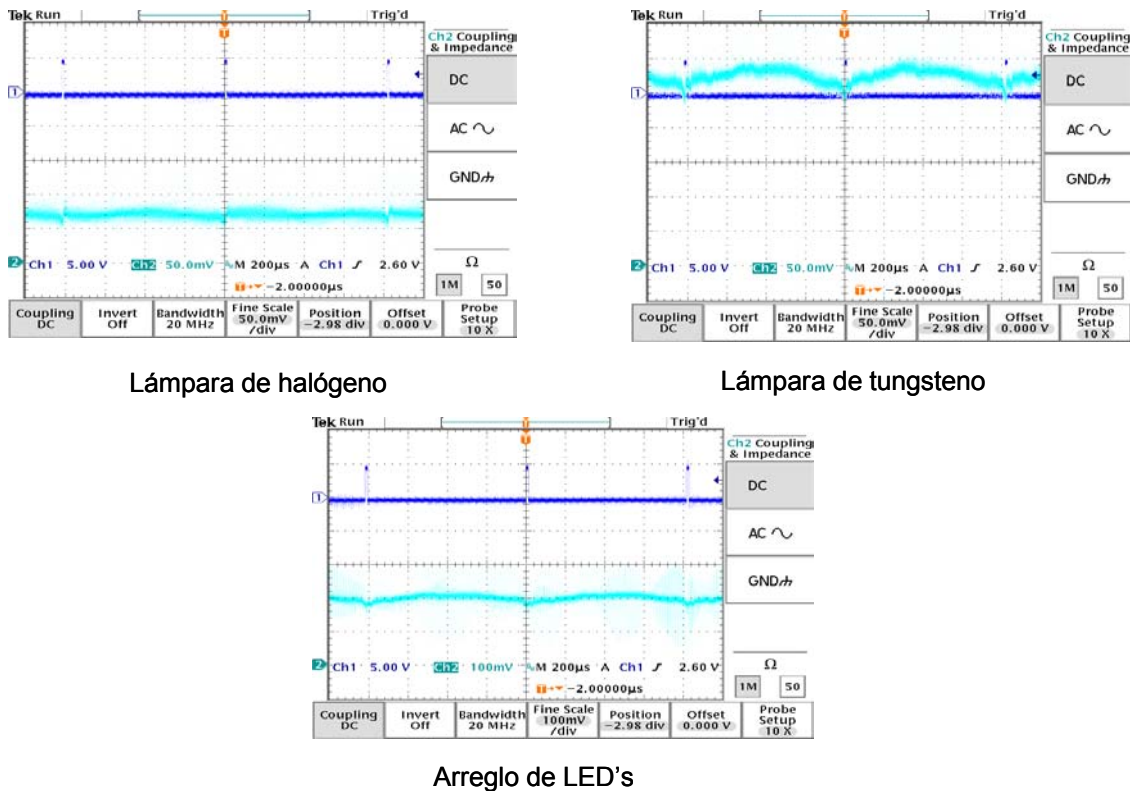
Tek Run Trig'd

Ch2 Coupling & Impedance

DC

AC ∿

GND⏚

Ch1 5.00 V Ch2 50.0mV M 200µs A Ch1 ƒ 2.60 V

T→ −2.00000µs

Ω

1M 50

Coupling DC | Invert Off | Bandwidth 20 MHz | Fine Scale 50.0mV /div | Position −2.98 div | Offset 0.000 V | Probe Setup 10 X

Lámpara de halógeno

Tek Run Trig'd

Ch2 Coupling & Impedance

DC

AC ∿

GND⏚

Ch1 5.00 V Ch2 50.0mV M 200µs A Ch1 ƒ 2.60 V

T→ −2.00000µs

Ω

1M 50

Coupling DC | Invert Off | Bandwidth 20 MHz | Fine Scale 50.0mV /div | Position −2.98 div | Offset 0.000 V | Probe Setup 10 X

Lámpara de tungsteno

Tek Run Trig'd

Ch2 Coupling & Impedance

DC

AC ∿

GND⏚

Ch1 5.00 V Ch2 100mV M 200µs A Ch1 ƒ 2.60 V

T→ −2.00000µs

Ω

1M 50

Coupling DC | Invert Off | Bandwidth 20 MHz | Fine Scale 100mV /div | Position −2.98 div | Offset 0.000 V | Probe Setup 10 X

Arreglo de LED’s